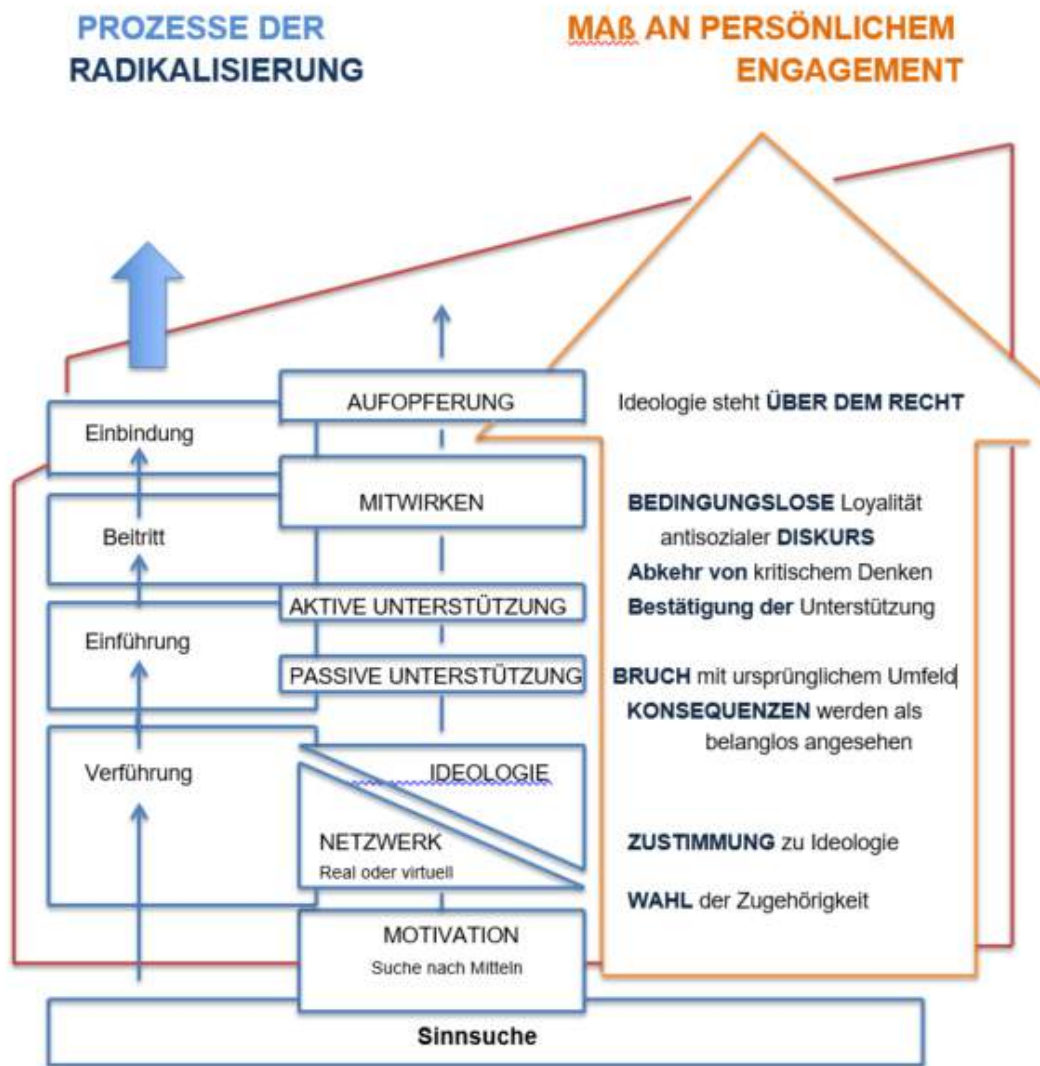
PROZESSE DER RADIKALISIERUNG

MAß AN PERSÖNLICHEM ENGAGEMENT

AUFOPFERUNG

Ideologie steht ÜBER DEM RECHT

Einbindung

MITWIRKEN

BEDINGUNGSLOSE Loyalität
antisozialer DISKURS
Abkehr von kritischem Denken
Bestätigung der Unterstützung

Beitritt

AKTIVE UNTERSTÜTZUNG

Einführung

PASSIVE UNTERSTÜTZUNG

BRUCH mit ursprünglichem Umfeld
KONSEQUENZEN werden als belanglos angesehen

Verführung

IDEOLOGIE

NETZWERK
Real oder virtuell

ZUSTIMMUNG zu Ideologie

WAHL der Zugehörigkeit

MOTIVATION
Suche nach Mitteln

Sinnsuche